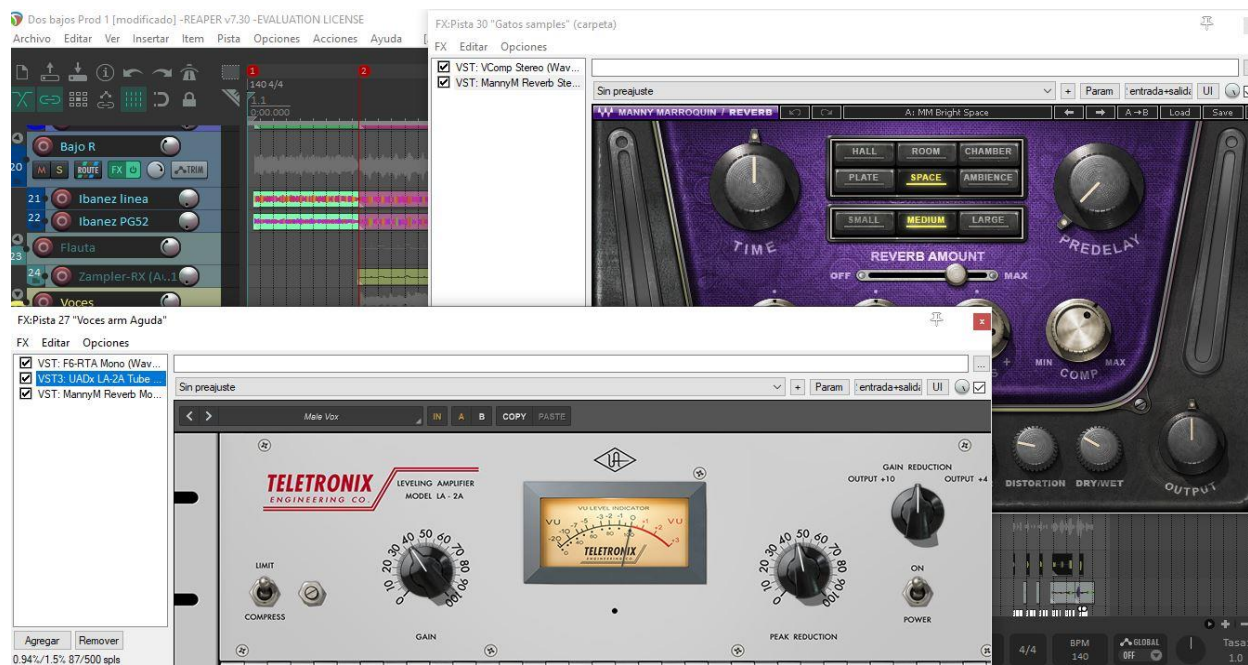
Dos bajos Prod 1 [modificado] -REAPER v7.30 -EVALUATION LICENSE
Archivo Editar Ver Insertar Item Pista Opciones Acciones Ayuda

1 2
140 4/4
1.1
0:00.000

Bajo R
20 M S ROUTE FX TRIM
21 Ibanez linea
22 Ibanez PG52
23 Flauta
24 Zampler-RX (Ac..1
Voces

FX:Pista 30 "Gatos samples" (carpeta)
FX Editar Opciones
VST: VComp Stereo (Wav...
VST: MannyM Reverb Ste...
Sin preajuste
+ Param entrada+salida UI
MANNY MARROQUIN / REVERB
A: MM Bright Space
A→B Load Save
HALL ROOM CHAMBER
PLATE SPACE AMBIENCE
SMALL MEDIUM LARGE
TIME
PREDELAY
REVERB AMOUNT
OFF MAX
MIN MAX
COMP
DISTORTION DRY/WET
OUTPUT

FX:Pista 27 "Voces arm Aguda"
FX Editar Opciones
VST: F6-RTA Mono (Wav...
VST3: UADx LA-2A Tube ...
VST: MannyM Reverb Mo...
Sin preajuste
+ Param entrada+salida UI
Male Vox
IN A B COPY PASTE
TELETRONIX ENGINEERING CO.
LEVELING AMPLIFIER MODEL LA - 2A
VU LEVEL INDICATOR
VU
TELETRONIX
GAIN REDUCTION
OUTPUT +10 OUTPUT +4
LIMIT
COMPRESS
GAIN
PEAK REDUCTION
ON
POWER
Agregar Remover
0.94%/1.5% 87/500 spls

4/4 BPM 140 GLOBAL OFF Tasa 1.0